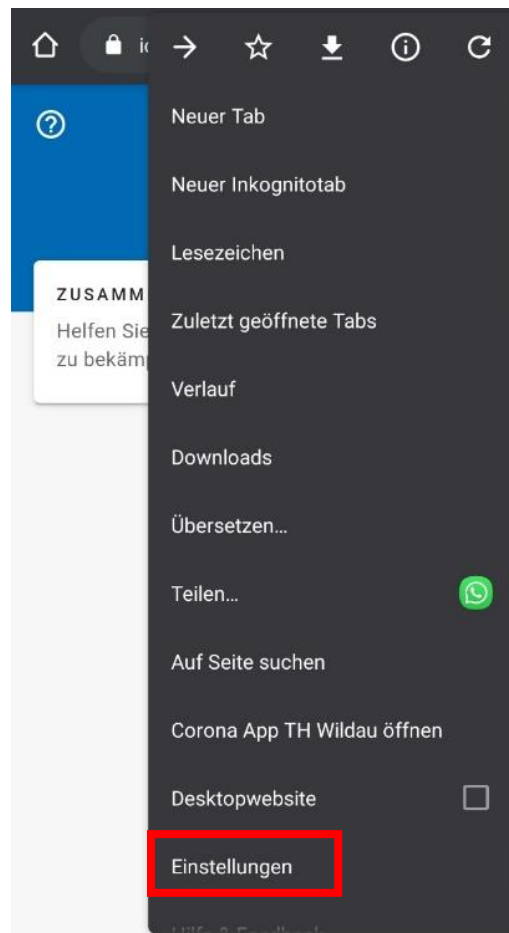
ic

ZUSAMM

Helfen Sie

zu bekämp

Neuer Tab

Neuer Inkognitotab

Lesezeichen

Zuletzt geöffnete Tabs

Verlauf

Downloads

Übersetzen…

Teilen…

Auf Seite suchen

Corona App TH Wildau öffnen

Desktopwebsite

Einstellungen

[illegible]